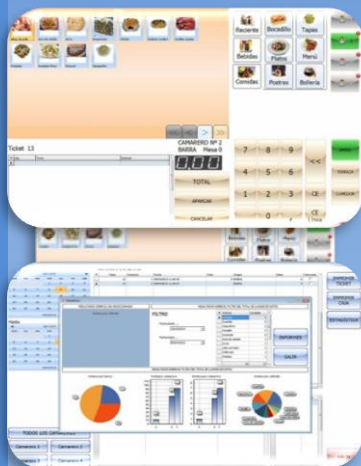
Reciente
Bocadillo
Tapas
Bebidas
Platos
Menú
Comidas
Postres
Bollería

Ticket 13

CAMARERO Nº 2
BARRA Mesa 0
0.00
TOTAL
APARCAR
CANCELAR

7 8 9
4 5 6
1 2 3
0 ,
<<
CE
CE

FILTRO
INFORMES
SALIR

IMPRIMIR TICKET
IMPRIMIR CAJA
ESTADISTICAS

TODOS LOS CAMAREROS
Camarero 1
Camarero 2
Camarero 3
Camarero 4